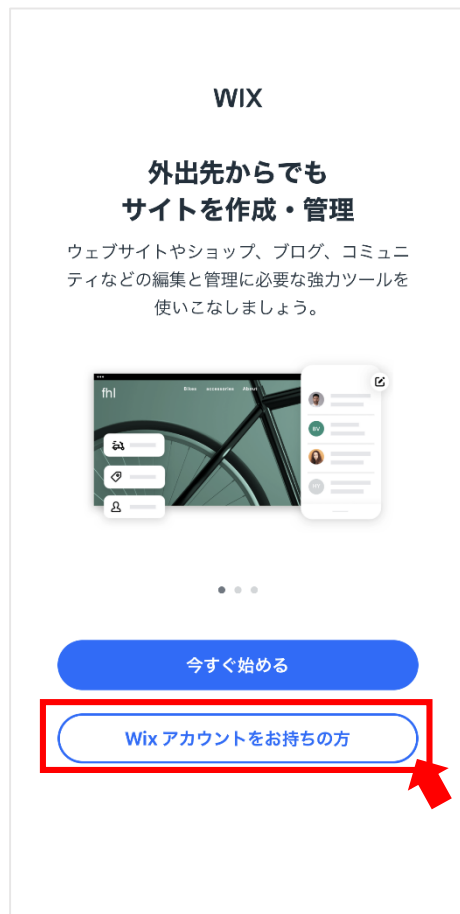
WIX

外出先からでも
サイトを作成・管理

ウェブサイトやショップ、ブログ、コミュニティなどの編集と管理に必要な強力ツールを使いこなしましょう。

fhl

Bikes accessories About

BV

今すぐ始める

Wix アカウントをお持ちの方